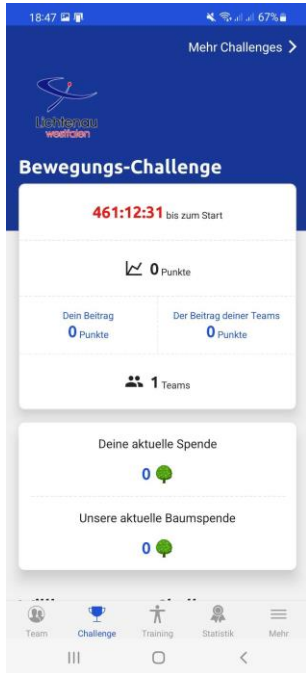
18:47 67%

Mehr Challenges >

Lichtenau westfalen

Bewegungs-Challenge

461:12:31 bis zum Start

0 Punkte

Dein Beitrag
0 Punkte

Der Beitrag deiner Teams
0 Punkte

1 Teams

Deine aktuelle Spende
0

Unsere aktuelle Baumspende
0

Team Challenge Training Statistik Mehr